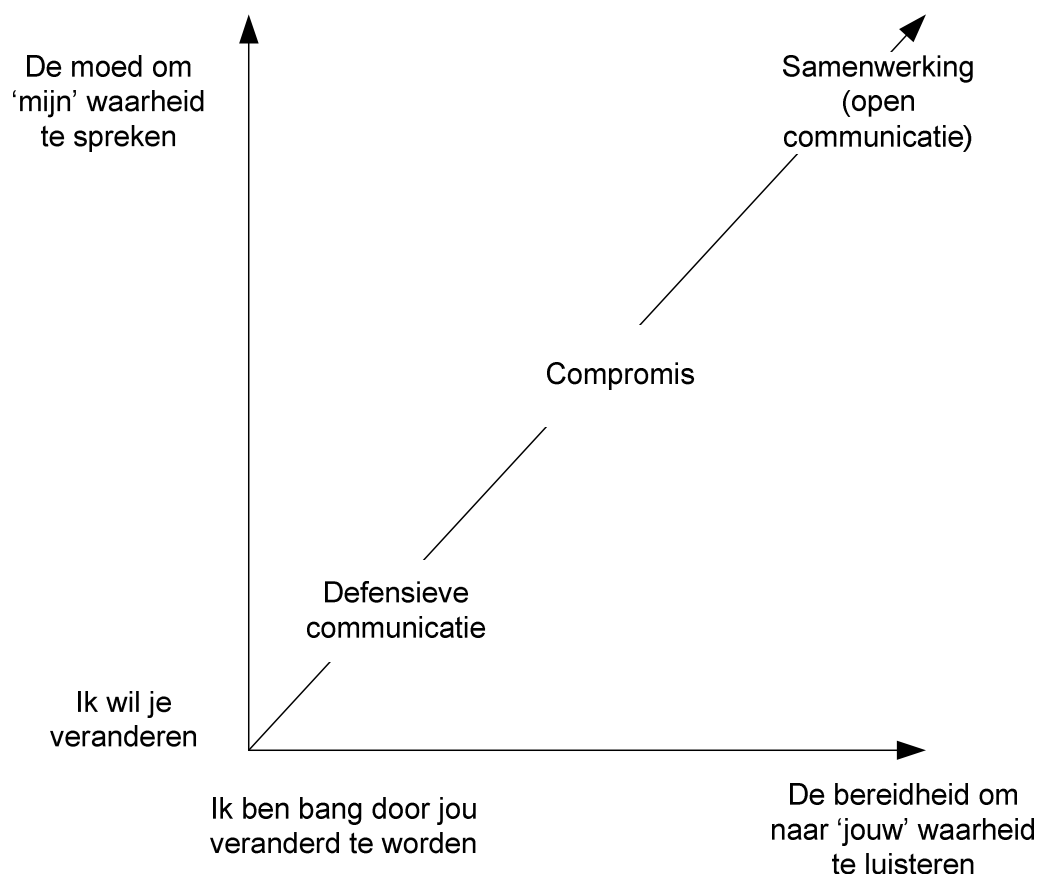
De moed om 'mijn' waarheid te spreken

Samenwerking (open communicatie)

Compromis

Defensieve communicatie

Ik wil je veranderen

Ik ben bang door jou veranderd te worden

De bereidheid om naar 'jouw' waarheid te luisteren